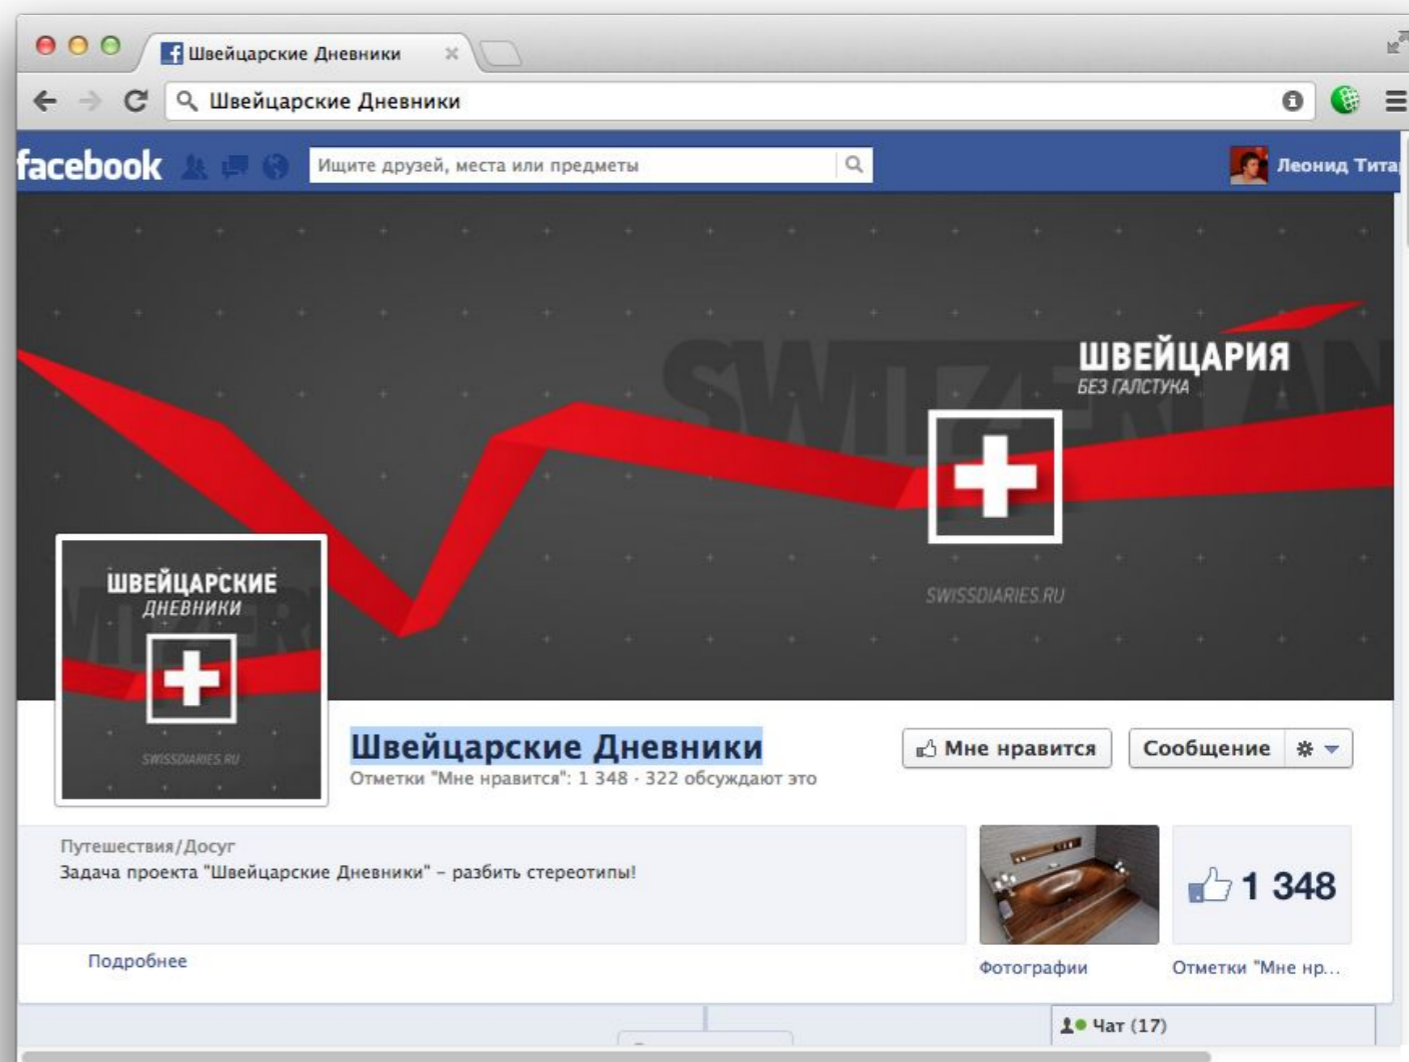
Швейцарские Дневники

Швейцарские Дневники

facebook

Ищите друзей, места или предметы

Леонид Тита

ШВЕЙЦАРИЯ
БЕЗ ГАЛСТУКА

SWITZERLAN

SWISSDIARIES.RU

ШВЕЙЦАРСКИЕ
ДНЕВНИКИ

SWISSDIARIES.RU

Швейцарские Дневники

Отметки "Мне нравится": 1 348 · 322 обсуждают это

Мне нравится

Сообщение

Путешествия/Досуг

Задача проекта "Швейцарские Дневники" – разбить стереотипы!

Подробнее

1 348

Фотографии

Отметки "Мне нр...

Чат (17)